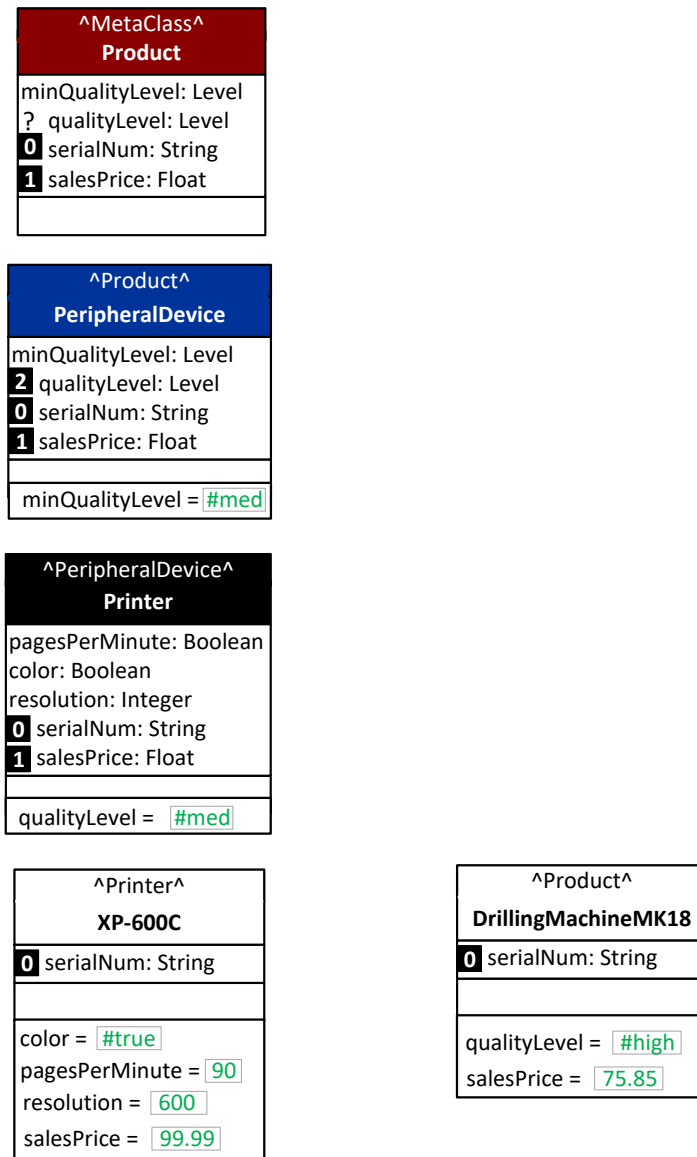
^MetaClass^
Product

minQualityLevel: Level
? qualityLevel: Level
0 serialNum: String
1 salesPrice: Float

^Product^
PeripheralDevice

minQualityLevel: Level
2 qualityLevel: Level
0 serialNum: String
1 salesPrice: Float

minQualityLevel = #med

^PeripheralDevice^
Printer

pagesPerMinute: Boolean
color: Boolean
resolution: Integer
0 serialNum: String
1 salesPrice: Float

qualityLevel = #med

^Printer^
XP-600C

0 serialNum: String

color = #true
pagesPerMinute = 90
resolution = 600
salesPrice = 99.99

^Product^
DrillingMachineMK18

0 serialNum: String

qualityLevel = #high
salesPrice = 75.85